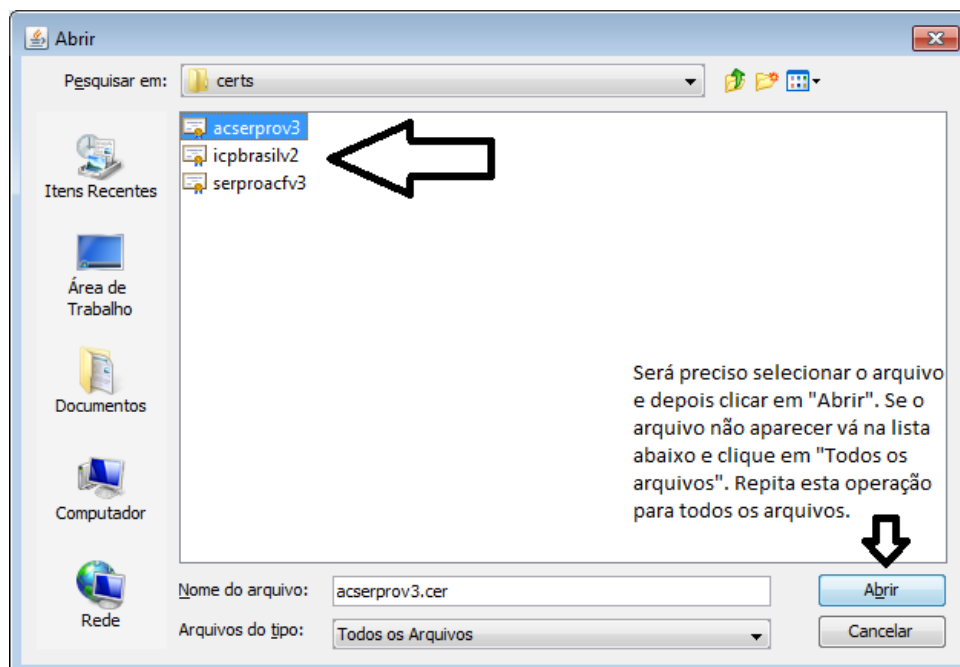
Abrir

Pesquisar em: certs

Itens Recentes

Área de Trabalho

Documentos

Computador

Rede

acserprov3
icpbrasilv2
serproacfv3

Será preciso selecionar o arquivo e depois clicar em "Abrir". Se o arquivo não aparecer vá na lista abaixo e clique em "Todos os arquivos". Repita esta operação para todos os arquivos.

Nome do arquivo: acserprov3.cer

Arquivos do tipo: Todos os Arquivos

Abrir

Cancelar